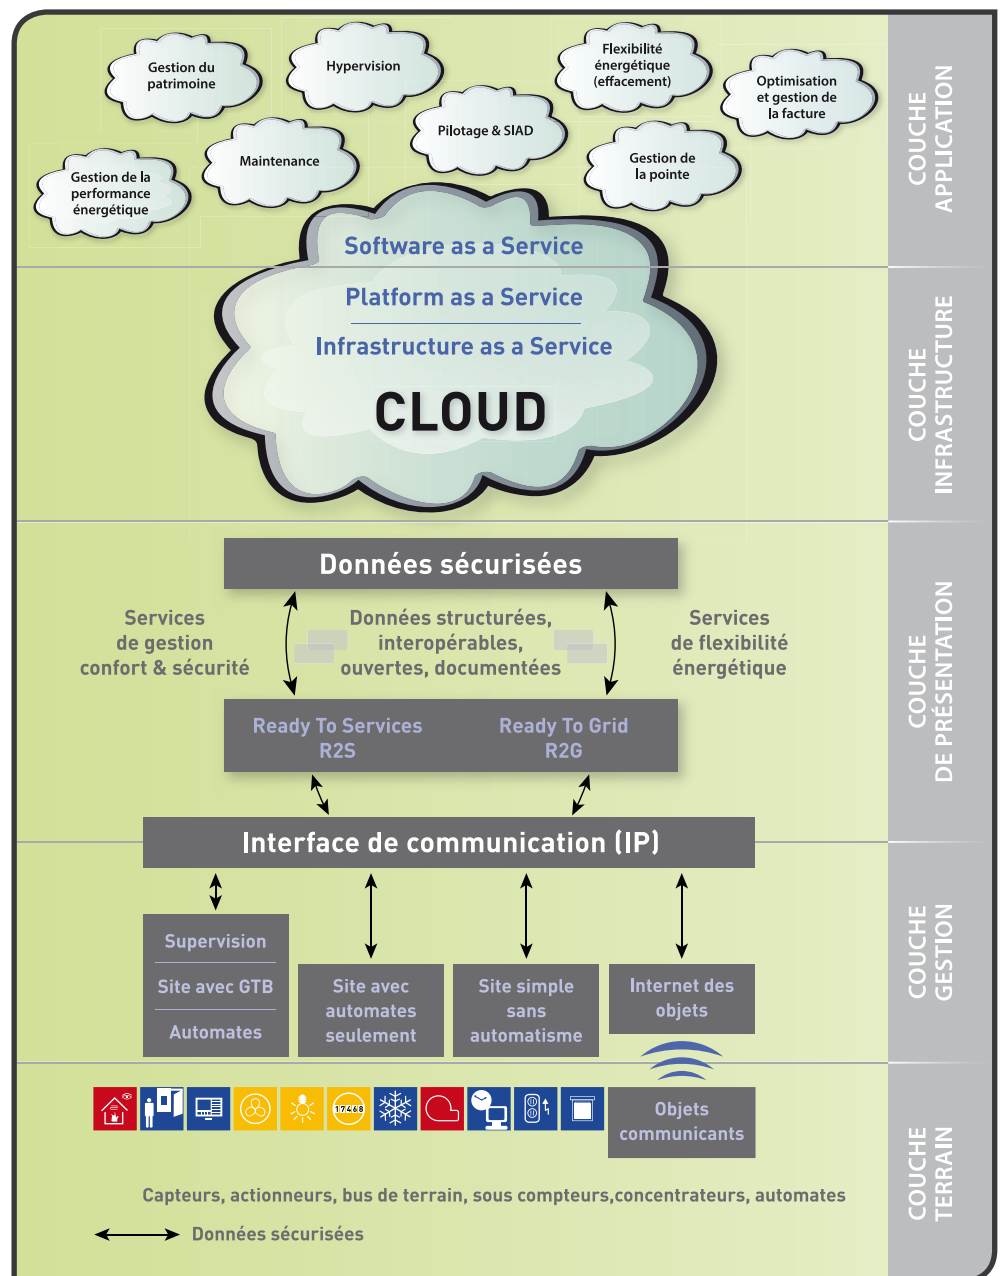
Gestion du patrimoine

Hypervision

Flexibilité énergétique (effacement)

Optimisation et gestion de la facture

Pilotage & SIAD

Maintenance

Gestion de la pointe

Gestion de la performance énergétique

COUCHE APPLICATION

Software as a Service

Platform as a Service

Infrastructure as a Service

CLOUD

COUCHE INFRASTRUCTURE

Données sécurisées

Services de gestion confort & sécurité

Données structurées, interopérables, ouvertes, documentées

Services de flexibilité énergétique

Ready To Services R2S

Ready To Grid R2G

COUCHE DE PRÉSENTATION

Interface de communication (IP)

Supervision

Site avec GTB

Automates

Site avec automates seulement

Site simple sans automatisme

Internet des objets

COUCHE GESTION

17468

Objets communicants

Capteurs, actionneurs, bus de terrain, sous compteurs,concentrateurs, automates

Données sécurisées

COUCHE TERRAIN